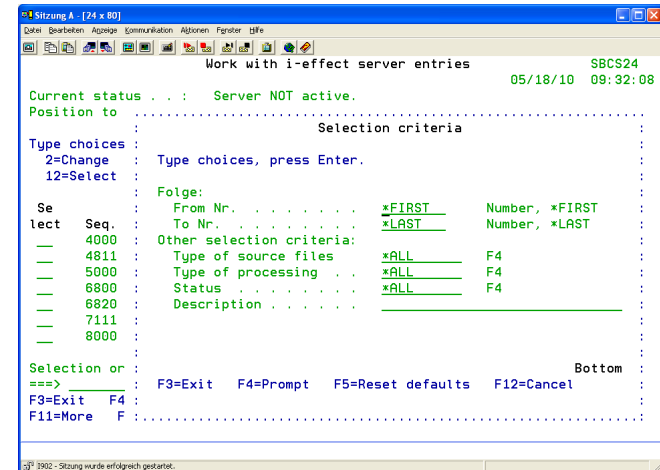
Sitzung A - [24 x 80]

Datei Bearbeiten Anzeige Kommunikation Aktionen Fenster Hilfe

Work with i-effect server entries SBCS24

05/18/10 09:32:08

Current status . . : Server NOT active.

Position to : .............................................................

Type choices : Selection criteria :

2=Change : :

12=Select : Type choices, press Enter. :

Se : Folge: :

lect Seq. : From Nr. . . . . . . . *FIRST Number, *FIRST :

__ 4000 : To Nr. . . . . . . . . *LAST Number, *LAST :

__ 4811 : Other selection criteria: :

__ 5000 : Type of source files *ALL F4 :

__ 6800 : Type of processing . . *ALL F4 :

__ 6820 : Status . . . . . . . . *ALL F4 :

__ 7111 : Description . . . . . . :

__ 8000 : :

Selection or : Bottom :

===> : F3=Exit F4=Prompt F5=Reset defaults F12=Cancel :

F3=Exit F4 : :

F11=More F : .............................................................

I902 - Sitzung wurde erfolgreich gestartet.